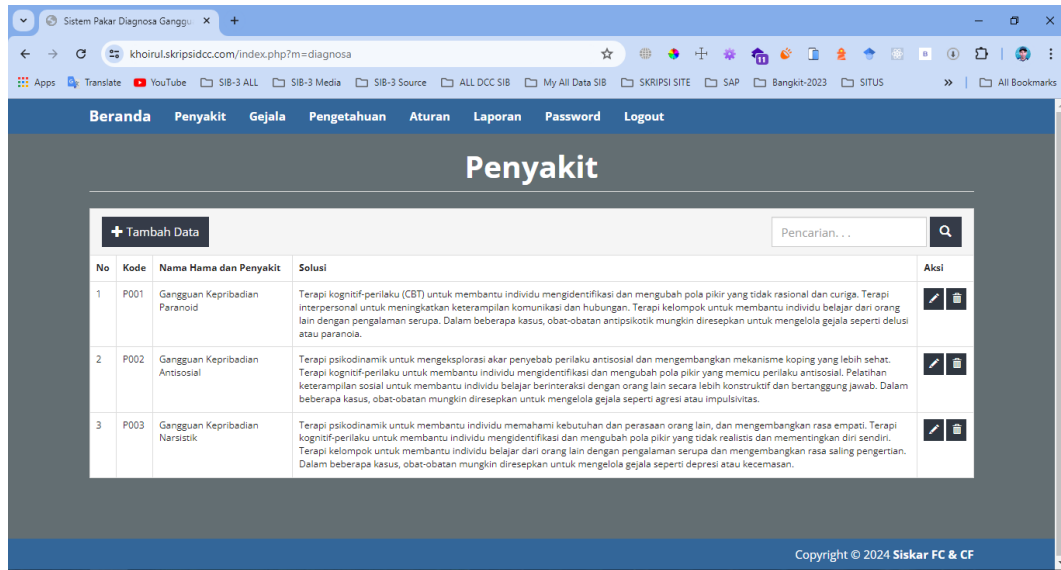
Sistem Pakar Diagnosa Ganggu ×

khoirul.skripsidcc.com/index.php?m=diagnosa

Apps Translate YouTube SIB-3 ALL SIB-3 Media SIB-3 Source ALL DCC SIB My All Data SIB SKRIPSI SITE SAP Bangkit-2023 SITUS » All Bookmarks

Beranda Penyakit Gejala Pengetahuan Aturan Laporan Password Logout

Penyakit

Tambah Data

Pencarian. . .

| No | Kode | Nama Hama dan Penyakit | Solusi | Aksi |
|---|---|---|---|---|
| 1 | P001 | Gangguan Kepribadian Paranoid | Terapi kognitif-perilaku (CBT) untuk membantu individu mengidentifikasi dan mengubah pola pikir yang tidak rasional dan curiga. Terapi interpersonal untuk meningkatkan keterampilan komunikasi dan hubungan. Terapi kelompok untuk membantu individu belajar dari orang lain dengan pengalaman serupa. Dalam beberapa kasus, obat-obatan antipsikotik mungkin diresepkan untuk mengelola gejala seperti delusi atau paranoia. | |
| 2 | P002 | Gangguan Kepribadian Antisosial | Terapi psikodinamik untuk mengeksplorasi akar penyebab perilaku antisosial dan mengembangkan mekanisme koping yang lebih sehat. Terapi kognitif-perilaku untuk membantu individu mengidentifikasi dan mengubah pola pikir yang memicu perilaku antisosial. Pelatihan keterampilan sosial untuk membantu individu belajar berinteraksi dengan orang lain secara lebih konstruktif dan bertanggung jawab. Dalam beberapa kasus, obat-obatan mungkin diresepkan untuk mengelola gejala seperti agresi atau impulsivitas. | |
| 3 | P003 | Gangguan Kepribadian Narsistik | Terapi psikodinamik untuk membantu individu memahami kebutuhan dan perasaan orang lain, dan mengembangkan rasa empati. Terapi kognitif-perilaku untuk membantu individu mengidentifikasi dan mengubah pola pikir yang tidak realistis dan mementingkan diri sendiri. Terapi kelompok untuk membantu individu belajar dari orang lain dengan pengalaman serupa dan mengembangkan rasa saling pengertian. Dalam beberapa kasus, obat-obatan mungkin diresepkan untuk mengelola gejala seperti depresi atau kecemasan. | |

Copyright © 2024 Siskar FC & CF